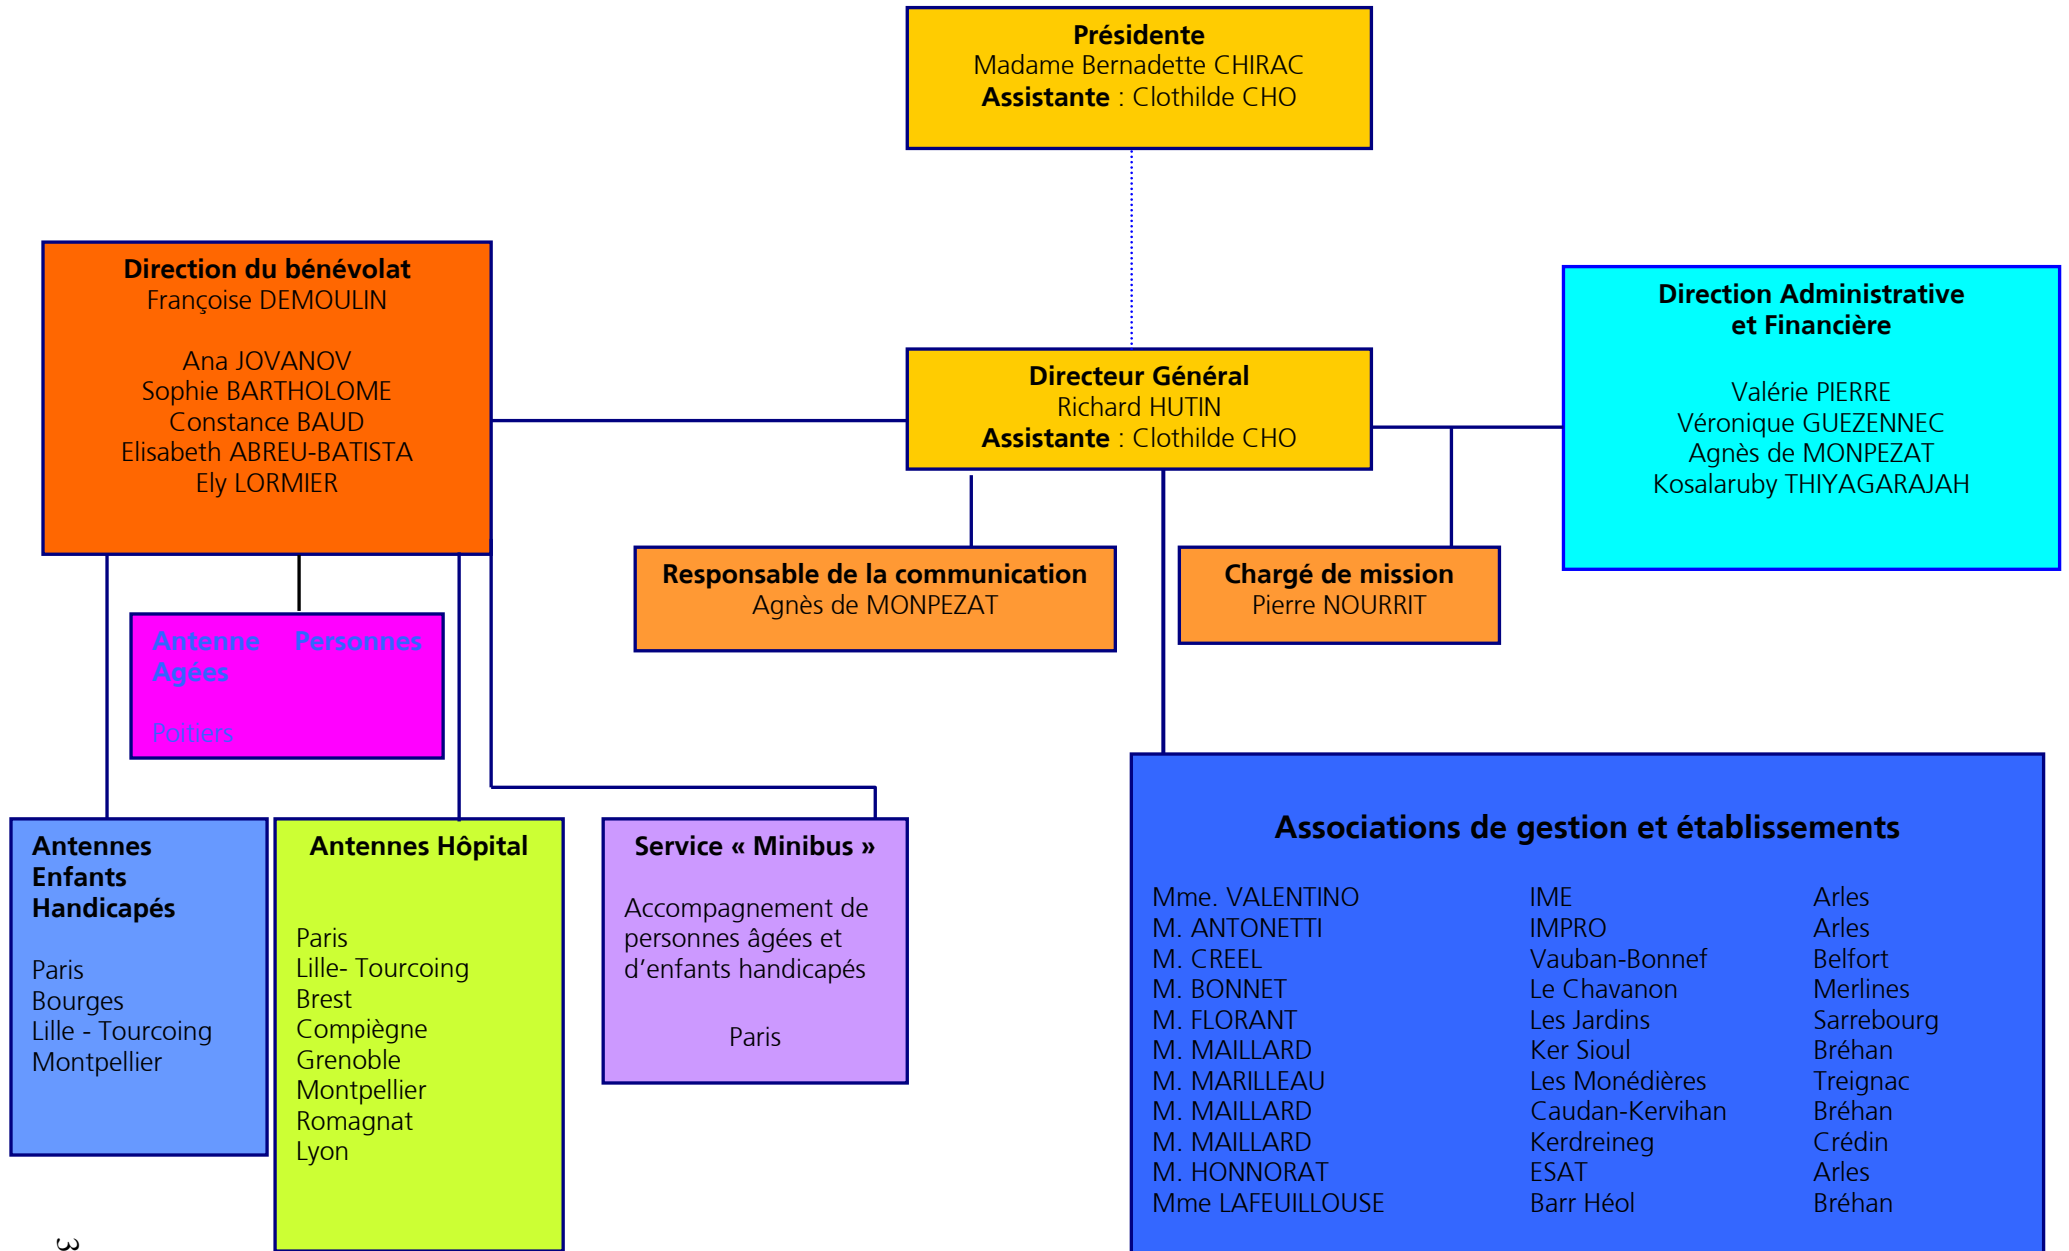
**Présidente**
Madame Bernadette CHIRAC
**Assistante** : Clothilde CHO

**Direction du bénévolat**
Françoise DEMOULIN

Ana JOVANOV
Sophie BARTHOLOME
Constance BAUD
Elisabeth ABREU-BATISTA
Ely LORMIER

**Directeur Général**
Richard HUTIN
**Assistante** : Clothilde CHO

**Direction Administrative et Financière**

Valérie PIERRE
Véronique GUEZENNEC
Agnès de MONPEZAT
Kosalaruby THIYAGARAJAH

**Responsable de la communication**
Agnès de MONPEZAT

**Chargé de mission**
Pierre NOURRIT

**Antenne Personnes Agées**

Poitiers

**Antennes Enfants Handicapés**

Paris
Bourges
Lille - Tourcoing
Montpellier

**Antennes Hôpital**

Paris
Lille- Tourcoing
Brest
Compiègne
Grenoble
Montpellier
Romagnat
Lyon

**Service « Minibus »**

Accompagnement de personnes âgées et d'enfants handicapés

Paris

**Associations de gestion et établissements**

| | | |
|---|---|---|
| Mme. VALENTINO | IME | Arles |
| M. ANTONETTI | IMPRO | Arles |
| M. CREEL | Vauban-Bonnef | Belfort |
| M. BONNET | Le Chavanon | Merlines |
| M. FLORANT | Les Jardins | Sarrebourg |
| M. MAILLARD | Ker Sioul | Bréhan |
| M. MARILLEAU | Les Monédières | Treignac |
| M. MAILLARD | Caudan-Kervihan | Bréhan |
| M. MAILLARD | Kerdreineg | Crédin |
| M. HONNORAT | ESAT | Arles |
| Mme LAFEUILLOUSE | Barr Héol | Bréhan |

3